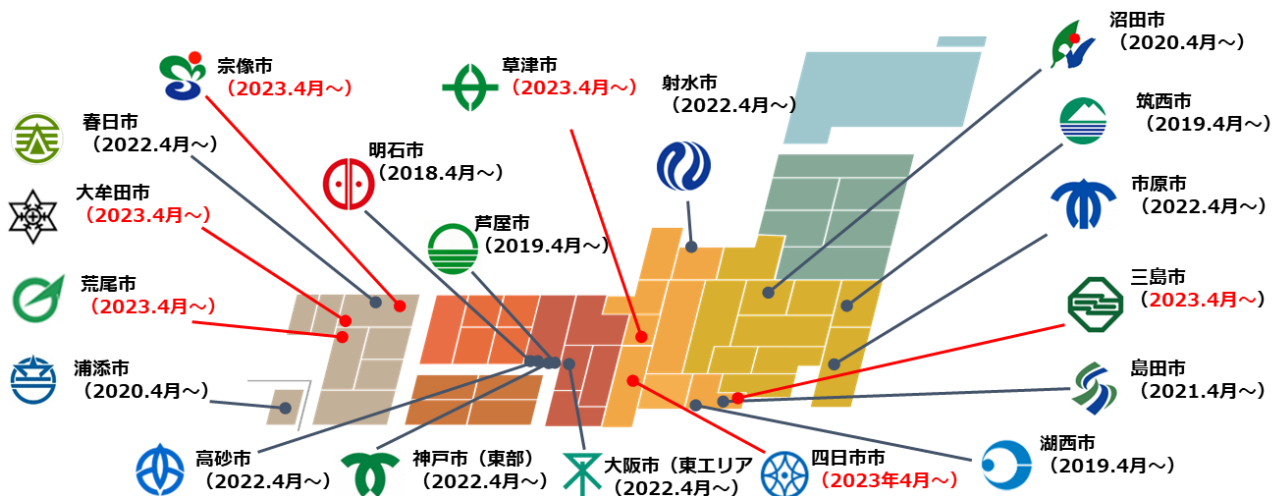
宗像市
（2023.4月～）

草津市
（2023.4月～）

射水市
（2022.4月～）

沼田市
（2020.4月～）

春日市
（2022.4月～）

明石市
（2018.4月～）

筑西市
（2019.4月～）

大牟田市
（2023.4月～）

芦屋市
（2019.4月～）

市原市
（2022.4月～）

荒尾市
（2023.4月～）

三島市
（2023.4月～）

浦添市
（2020.4月～）

島田市
（2021.4月～）

湖西市
（2019.4月～）

高砂市
（2022.4月～）

神戸市（東部）
（2022.4月～）

大阪市（東エリア
（2022.4月～）

四日市市
（2023年4月～）